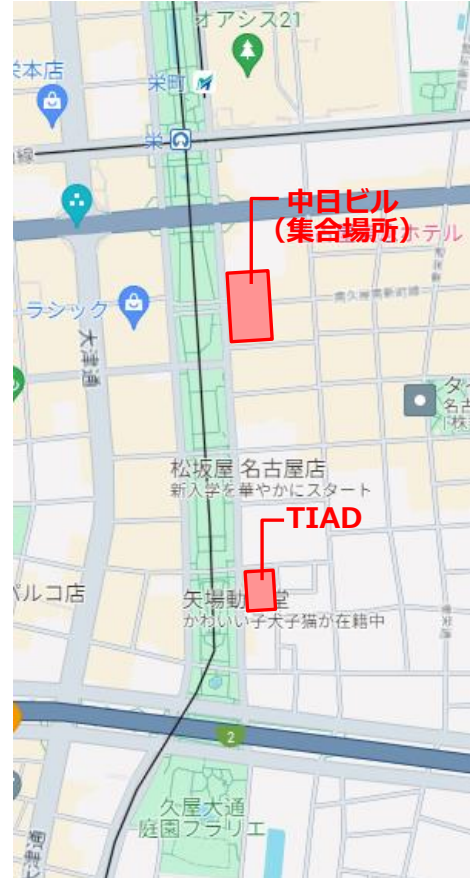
オアシス21
栄本店
栄町
栄
線
中日ビル
（集合場所）
ホテル
南久屋東新町線
ラシック
大津通
名古
松坂屋 名古屋店
新入学を華やかにスタート
TIAD
パルコ店
矢場町
かわいい子犬子猫が在籍中
2
久屋大通
庭園フラリエ